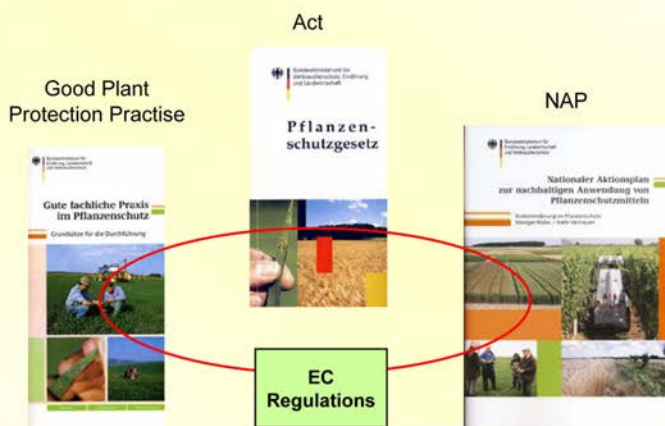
Good Plant Protection Practise

Act

NAP

Bundesministerium für Ernährung, Landwirtschaft und Verbraucherschutz

Gute fachliche Praxis im Pflanzenschutz

Grundsätze für die Durchführung

Bundesministerium für Verbraucherschutz, Ernährung und Landwirtschaft

Pflanzenschutzgesetz

Bundesministerium für Ernährung, Landwirtschaft und Verbraucherschutz

Nationaler Aktionsplan zur nachhaltigen Anwendung von Pflanzenschutzmitteln

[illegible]

EC Regulations